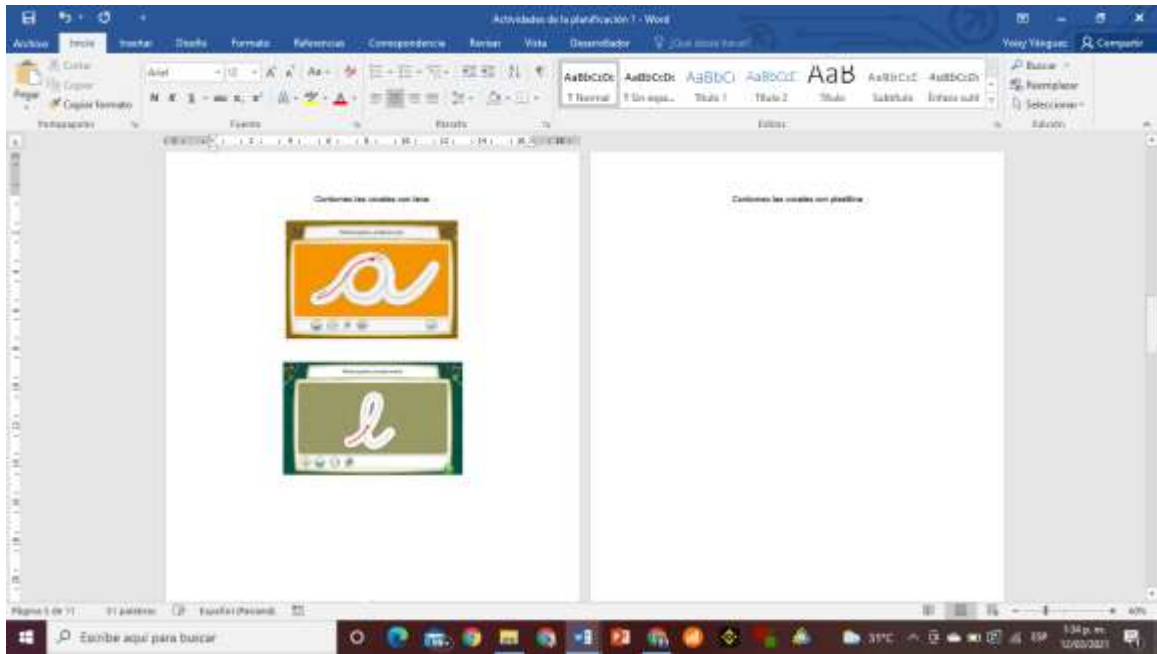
Actividades de la planificación 1 - Word

Archivo Inicio Insertar Diseño Formato Referencias Correspondencia Revisar Vista Desarrollador ¿Qué desea hacer?

Yeisy Vásquez Compartir

Cortar
Copiar
Pegar
Copiar formato
Portapapeles

Arial 12
Fuente

Párrafo

AaBbCcDc ¶ Normal
AaBbCcDc ¶ Sin espa...
AaBbCc Título 1
AaBbCcE Título 2
AaB Título
AaBbCcE Subtítulo
AaBbCcDi Énfasis sutil
Estilos

Buscar
Reemplazar
Seleccionar
Edición

Contornea las vocales con lana

Contornea las vocales con plastilina

Página 5 de 11 31 palabras Español (Panamá)

Escribe aquí para buscar

31°C ESP 1:34 p. m. 12/03/2021

40%